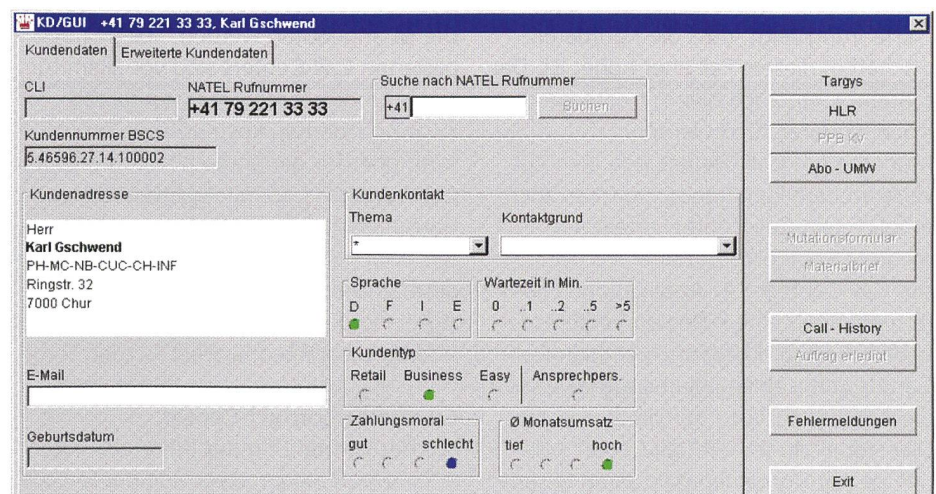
KD/GUI +41 79 221 33 33, Karl Gschwend

Kundendaten | Erweiterte Kundendaten

CLI

NATEL Rufnummer
+41 79 221 33 33

Suche nach NATEL Rufnummer
+41
Suchen

Kundennummer BSCS
5.46596.27.14.100002

Kundenadresse
Herr
**Karl Gschwend**
PH-MC-NB-CUC-CH-INF
Ringstr. 32
7000 Chur

Kundenkontakt
Thema
*
Kontaktgrund

Sprache
D F I E

Wartezeit in Min.
0 .1 .2 .5 >5

Kundentyp
Retail Business Easy | Ansprechpers.

E-Mail

Geburtsdatum

Zahlungsmoral
gut schlecht

Ø Monatsumsatz
tief hoch

Targys
HLR
PPB KV
Abo - UMW
Mutationsformular
Materialbrief
Call - History
Auftrag erledigt
Fehlermeldungen
Exit